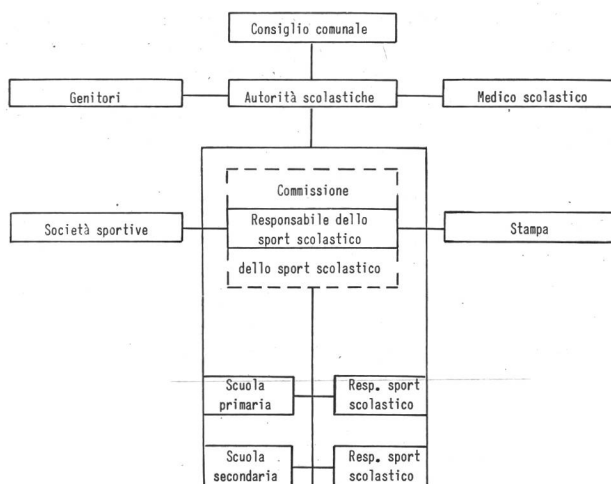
Consiglio comunale

Genitori

Autorità scolastiche

Medico scolastico

Commissione

Società sportive

Responsabile dello sport scolastico

Stampa

dello sport scolastico

Scuola primaria

Resp. sport scolastico

Scuola secondaria

Resp. sport scolastico